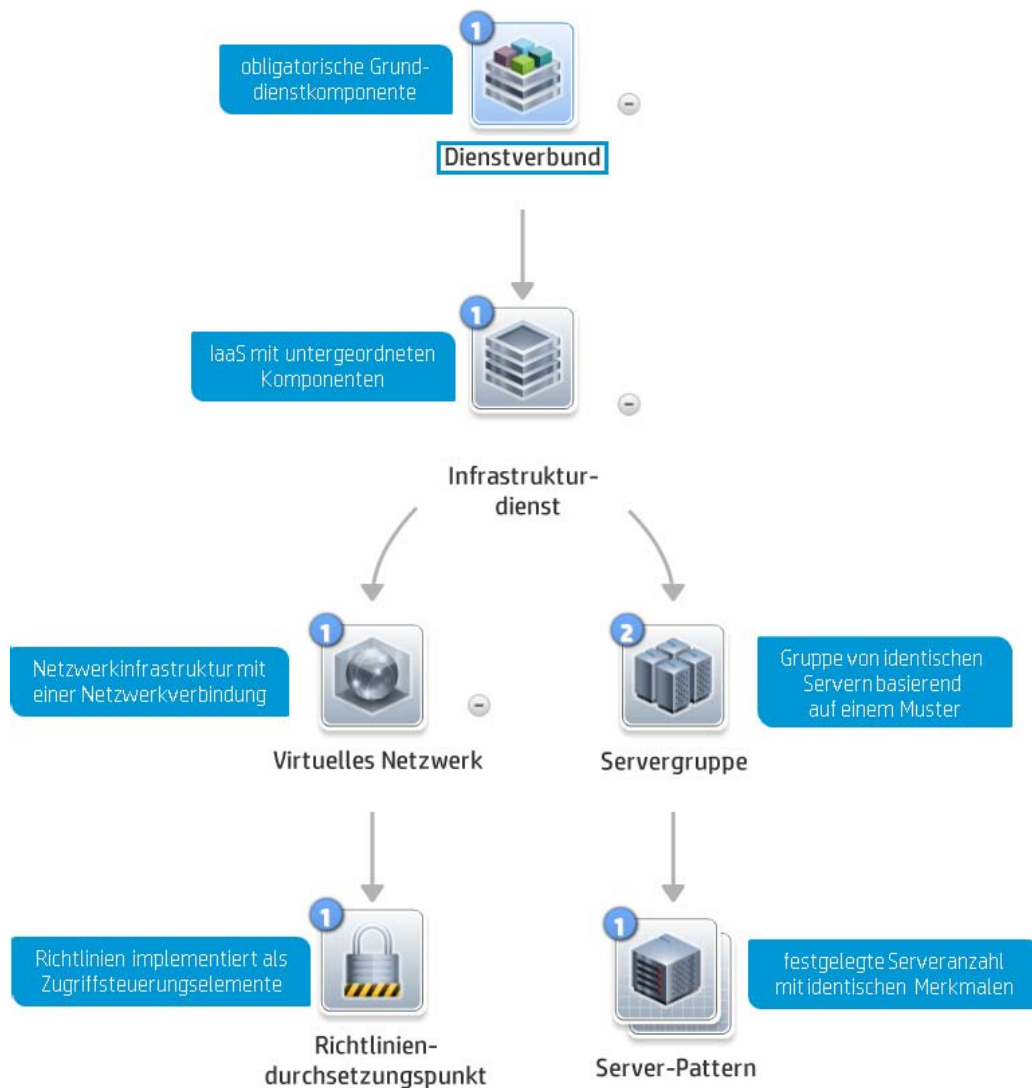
1

obligatorische Grunddienstkomponente

Dienstverbund

1

IaaS mit untergeordneten Komponenten

Infrastrukturdienst

1

Netzwerkinfrastruktur mit einer Netzwerkverbindung

Virtuelles Netzwerk

2

Gruppe von identischen Servern basierend auf einem Muster

Servergruppe

1

Richtlinien implementiert als Zugriffsteuerungselemente

Richtliniendurchsetzungspunkt

1

festgelegte Serveranzahl mit identischen Merkmalen

Server-Pattern